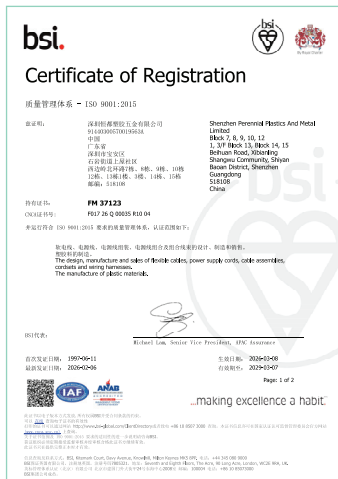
bsi.

Certificate of Registration

质量管理体系 – ISO 9001:2015

兹证明：

深圳恒都塑胶五金有限公司
91440300670019563A
中国
广东省
深圳市宝安区
石岩街道上屋社区
西北冲北环路7栋、8栋、9栋、10栋
12栋、13栋1楼、14栋、15栋
邮编：518108

Shenzhen Perennial Plastics And Metal Limited
Block 7, 8, 9, 10, 12
1, 3/F Block 13, Block 14, 15
Beihuan Road, Xibeichong
Shangwu Community, Shiyan
Baoan District, Shenzhen
Guangdong
518108
China

持有证书：

FM 37123

CNCA证书号：

F017 26 Q 00035 R10 04

并运行符合 ISO 9001:2015 要求的质量管理体系，认证范围如下：

软电线、电源线、电缆组件、电源线组合及线束的设计、制造和销售。
塑胶制品制造。
The design, manufacture and sales of flexible cables, power supply cords, cable assemblies, cordsets and wiring harnesses.
The manufacture of plastic materials.

BSI代表：

Michael Lam, Senior Vice President, APAC Assurance

首次发证日期：1997-06-11
最新发证日期：2026-02-26

生效日期：2026-03-08
有效期至：2029-03-07

Page: 1 of 2

...making excellence a habit.™

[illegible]